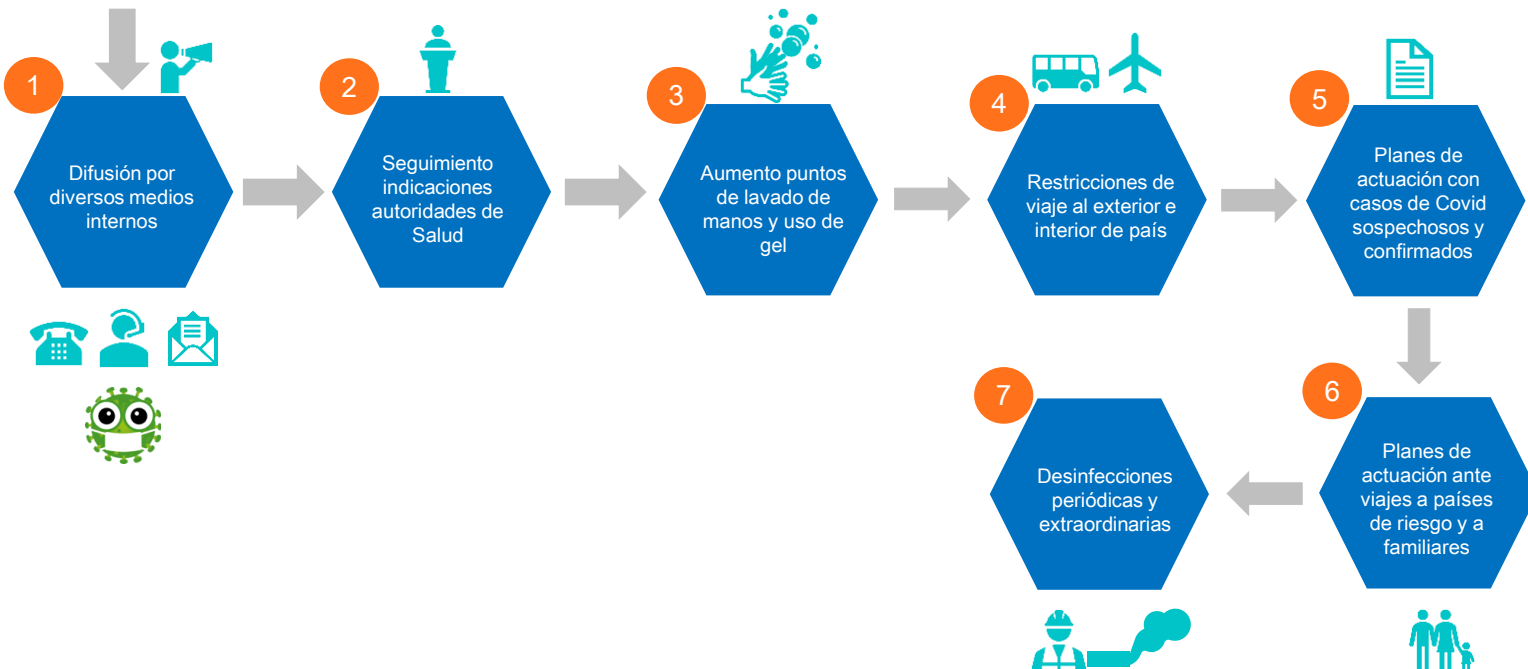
1

Difusión por diversos medios internos

2

Seguimiento indicaciones autoridades de Salud

3

Aumento puntos de lavado de manos y uso de gel

4

Restricciones de viaje al exterior e interior de país

5

Planes de actuación con casos de Covid sospechosos y confirmados

6

Planes de actuación ante viajes a países de riesgo y a familiares

7

Desinfecciones periódicas y extraordinarias